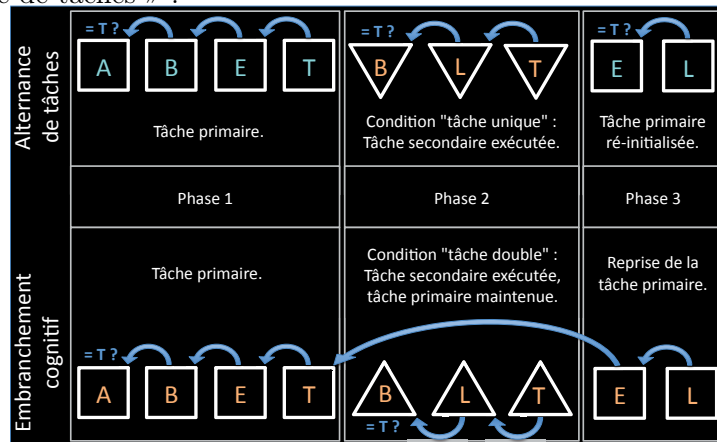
e de tâches » :

Alternance de tâches

= T ?
A B E T

Tâche primaire.

= T ?
B L T

Condition "tâche unique" : Tâche secondaire exécutée.

= T ?
E L

Tâche primaire ré-initialisée.

Phase 1

Phase 2

Phase 3

Embranchement cognitif

Tâche primaire.

Condition "tâche double" : Tâche secondaire exécutée, tâche primaire maintenue.

Reprise de la tâche primaire.

= T ?
A B E T

B L T
= T ?

E L